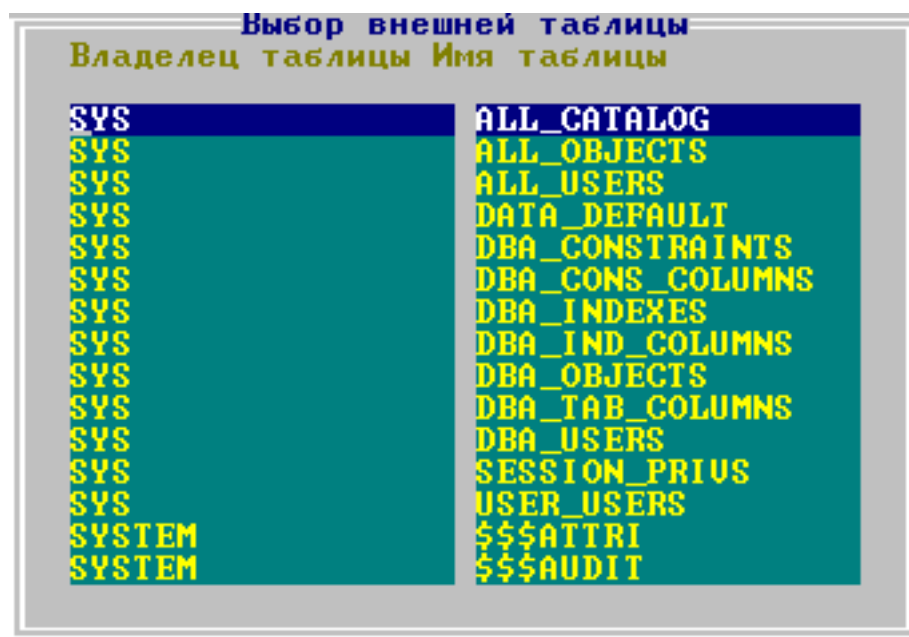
Выбор внешней таблицы
Владелец таблицы Имя таблицы

| | |
|---|---|
| SYS | ALL_CATALOG |
| SYS | ALL_OBJECTS |
| SYS | ALL_USERS |
| SYS | DATA_DEFAULT |
| SYS | DBA_CONSTRAINTS |
| SYS | DBA_CONS_COLUMNS |
| SYS | DBA_INDEXES |
| SYS | DBA_IND_COLUMNS |
| SYS | DBA_OBJECTS |
| SYS | DBA_TAB_COLUMNS |
| SYS | DBA_USERS |
| SYS | SESSION_PRIVS |
| SYS | USER_USERS |
| SYSTEM | $$$ATTRI |
| SYSTEM | $$$AUDIT |